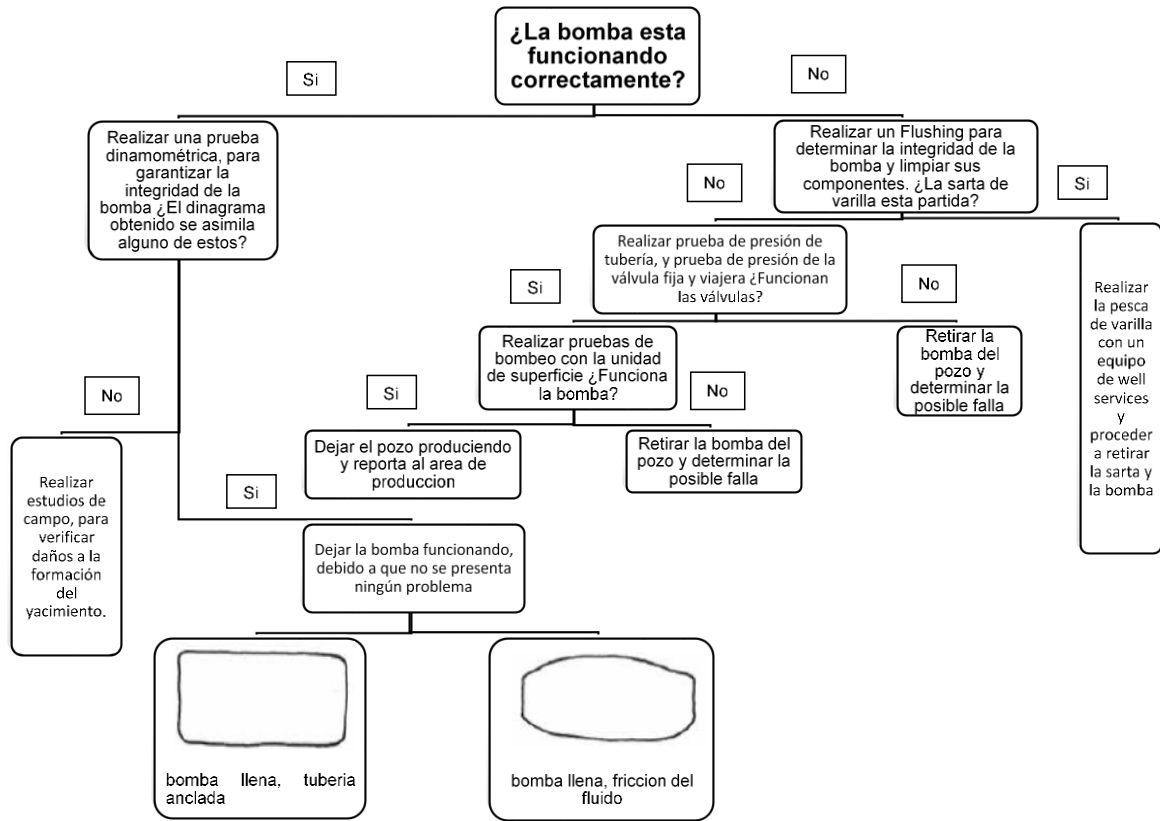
¿La bomba esta funcionando correctamente?

Si

No

Realizar una prueba dinamométrica, para garantizar la integridad de la bomba ¿El dinagrama obtenido se asimila alguno de estos?

Realizar un Flushing para determinar la integridad de la bomba y limpiar sus componentes. ¿La sarta de varilla esta partida?

No

Si

Realizar prueba de presión de tubería, y prueba de presión de la válvula fija y viajera ¿Funcionan las válvulas?

Realizar la pesca de varilla con un equipo de well services y proceder a retirar la sarta y la bomba

Si

No

Realizar pruebas de bombeo con la unidad de superficie ¿Funciona la bomba?

Retirar la bomba del pozo y determinar la posible falla

No

Si

No

Dejar el pozo produciendo y reporta al area de produccion

Retirar la bomba del pozo y determinar la posible falla

Realizar estudios de campo, para verificar daños a la formación del yacimiento.

Si

Dejar la bomba funcionando, debido a que no se presenta ningún problema

bomba llena, tuberia anclada

bomba llena, friccion del fluido